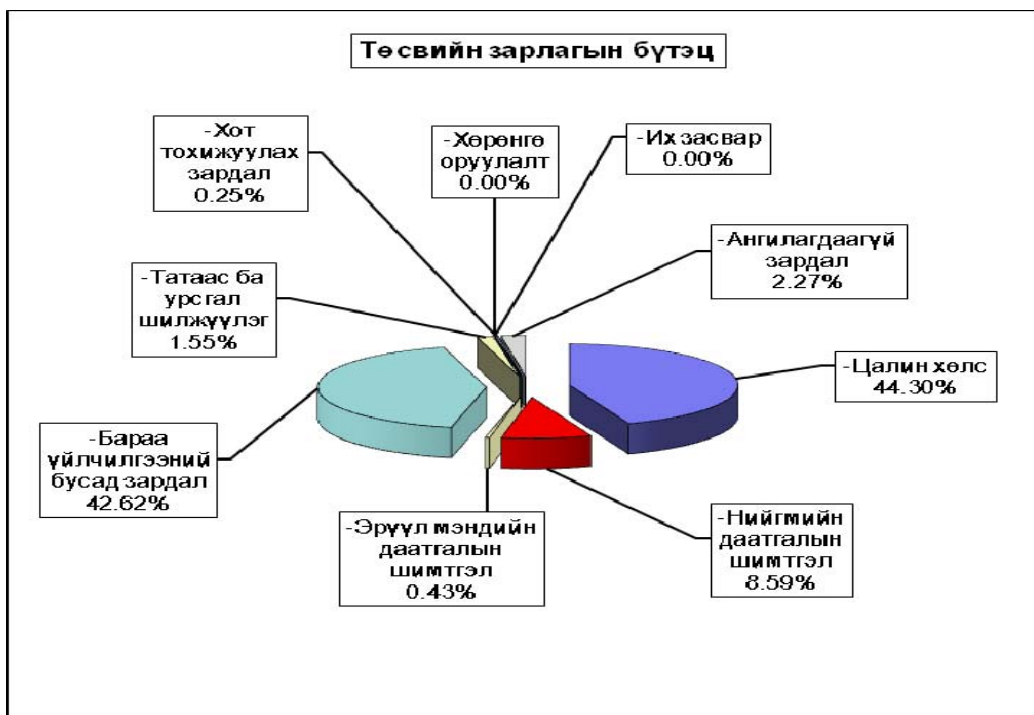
Төсвийн зарлагын бүтэц

-Хот тохижуулах зардал 0.25%

-Хөрөнгө оруулалт 0.00%

-Их засвар 0.00%

-Ангилагдаагүй зардал 2.27%

-Татаас ба урсгал шилжүүлэг 1.55%

-Цалин хөлс 44.30%

-Бараа үйлчилгээний бусад зардал 42.62%

-Эрүүл мэндийн даатгалын шимтгэл 0.43%

-Нийгмийн даатгалын шимтгэл 8.59%